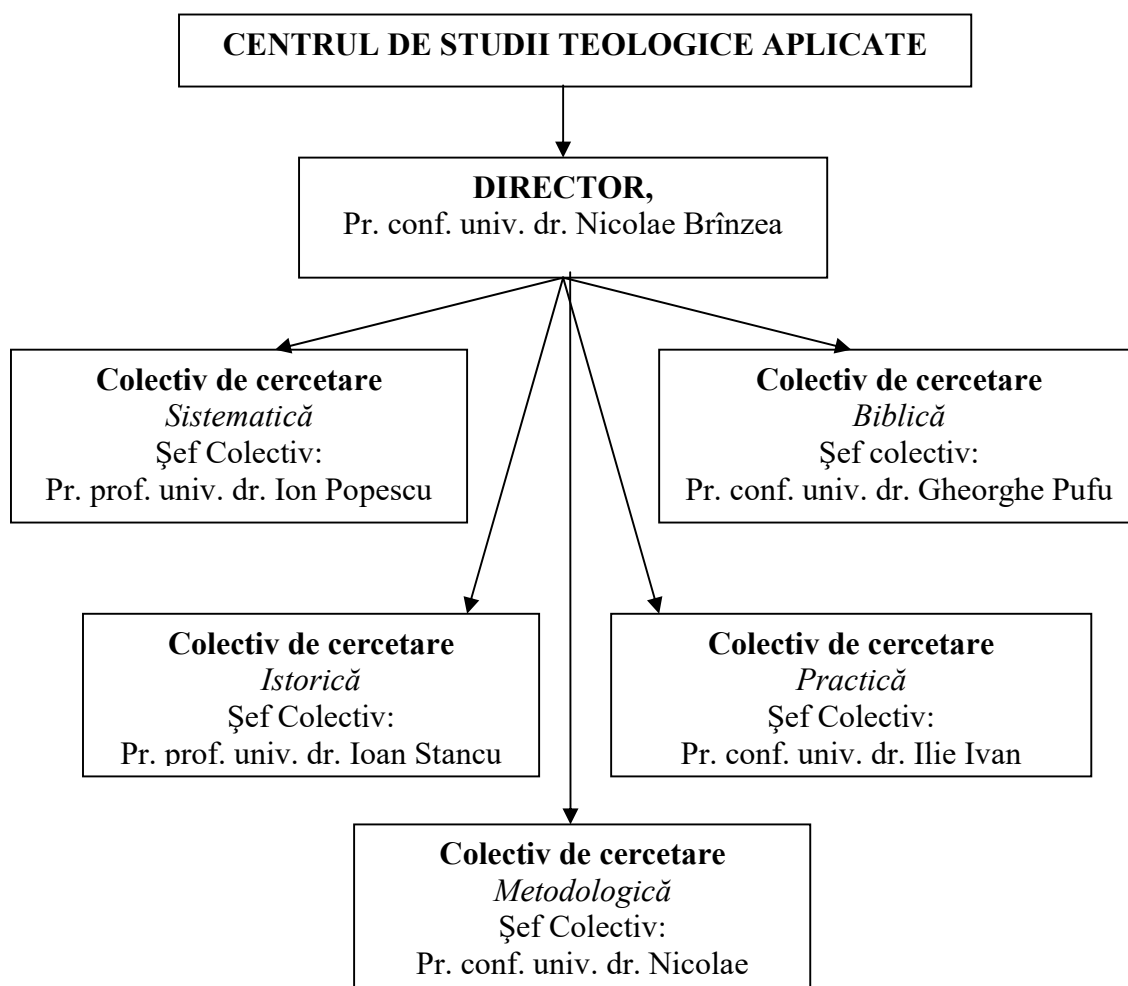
CENTRUL DE STUDII TEOLOGICE APLICATE

DIRECTOR,
Pr. conf. univ. dr. Nicolae Brînzea

Colectiv de cercetare
Sistematică
Şef Colectiv:
Pr. prof. univ. dr. Ion Popescu

Colectiv de cercetare
Biblică
Şef colectiv:
Pr. conf. univ. dr. Gheorghe Pufu

Colectiv de cercetare
Istorică
Şef Colectiv:
Pr. prof. univ. dr. Ioan Stancu

Colectiv de cercetare
Practică
Şef Colectiv:
Pr. conf. univ. dr. Ilie Ivan

Colectiv de cercetare
Metodologică
Şef Colectiv:
Pr. conf. univ. dr. Nicolae